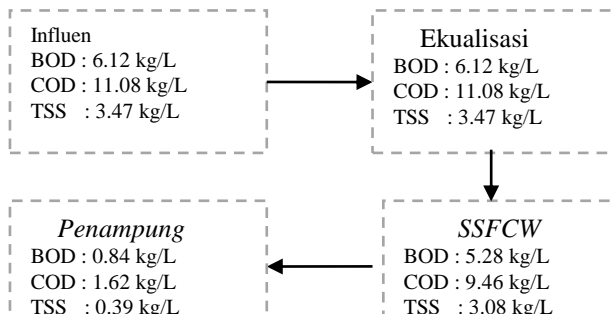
Influen
BOD : 6.12 kg/L
COD : 11.08 kg/L
TSS : 3.47 kg/L

Ekualisasi
BOD : 6.12 kg/L
COD : 11.08 kg/L
TSS : 3.47 kg/L

SSFCW
BOD : 5.28 kg/L
COD : 9.46 kg/L
TSS : 3.08 kg/L

Penampung
BOD : 0.84 kg/L
COD : 1.62 kg/L
TSS : 0.39 kg/L